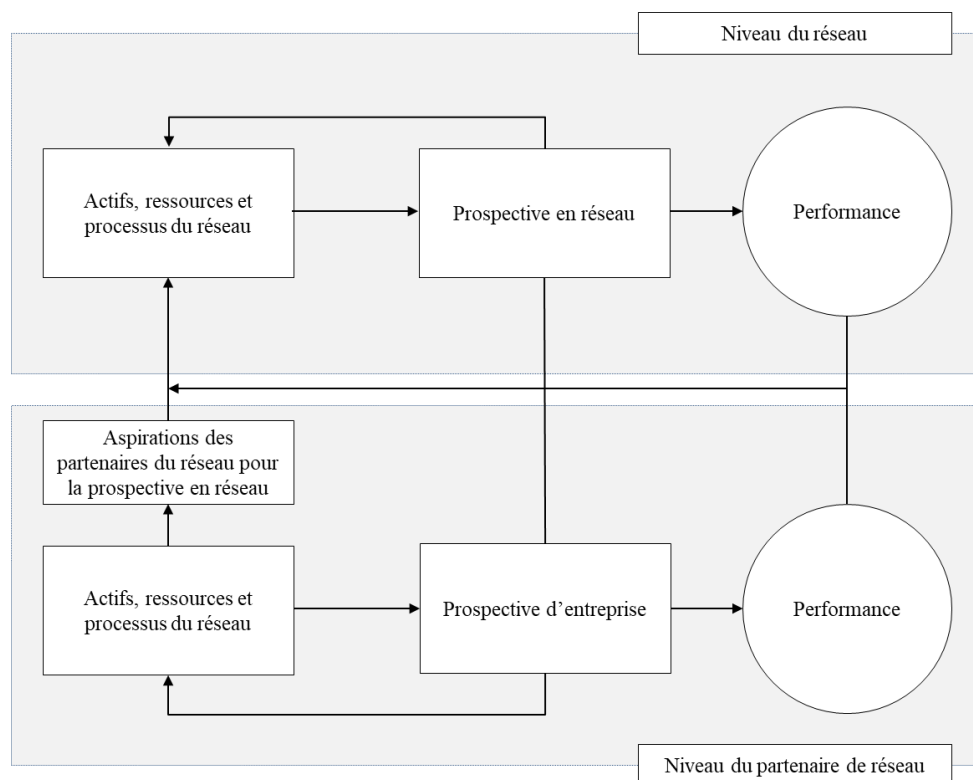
Niveau du réseau

Actifs, ressources et processus du réseau

Prospective en réseau

Performance

Aspirations des partenaires du réseau pour la prospective en réseau

Actifs, ressources et processus du réseau

Prospective d'entreprise

Performance

Niveau du partenaire de réseau